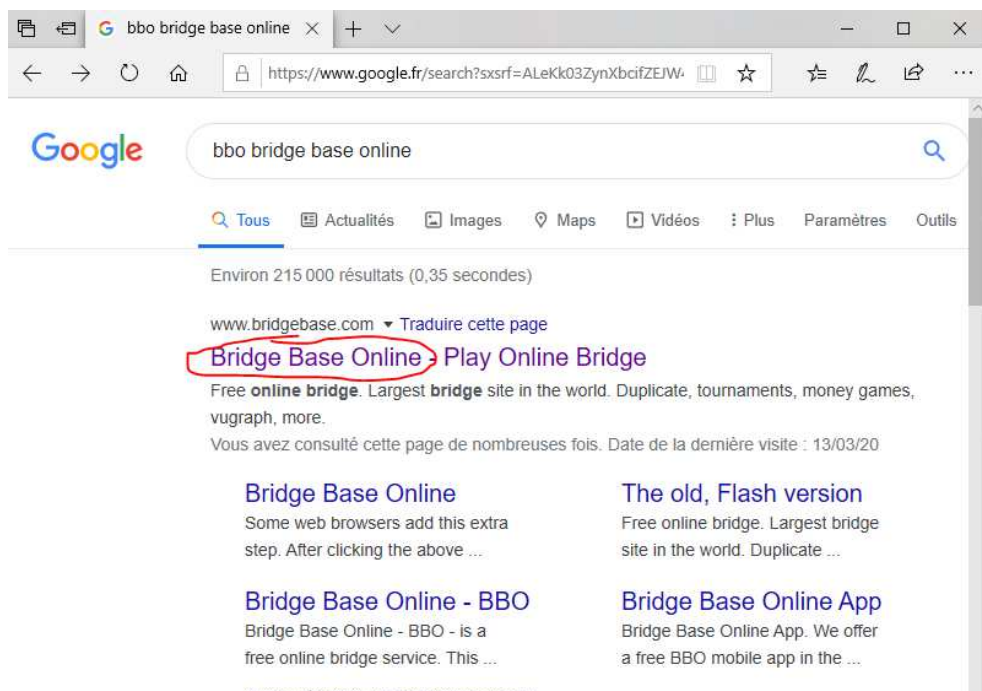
bbo bridge base online ×

https://www.google.fr/search?sxsrf=ALeKk03ZynXbcifZEJW

Google

bbo bridge base online

Tous Actualités Images Maps Vidéos Plus Paramètres Outils

Environ 215 000 résultats (0,35 secondes)

www.bridgebase.com ▾ Traduire cette page

Bridge Base Online - Play Online Bridge

Free **online bridge**. Largest **bridge** site in the world. Duplicate, tournaments, money games, vugraph, more.

Vous avez consulté cette page de nombreuses fois. Date de la dernière visite : 13/03/20

Bridge Base Online
Some web browsers add this extra step. After clicking the above ...

The old, Flash version
Free online bridge. Largest bridge site in the world. Duplicate ...

Bridge Base Online - BBO
Bridge Base Online - BBO - is a free online bridge service. This ...

Bridge Base Online App
Bridge Base Online App. We offer a free BBO mobile app in the ...